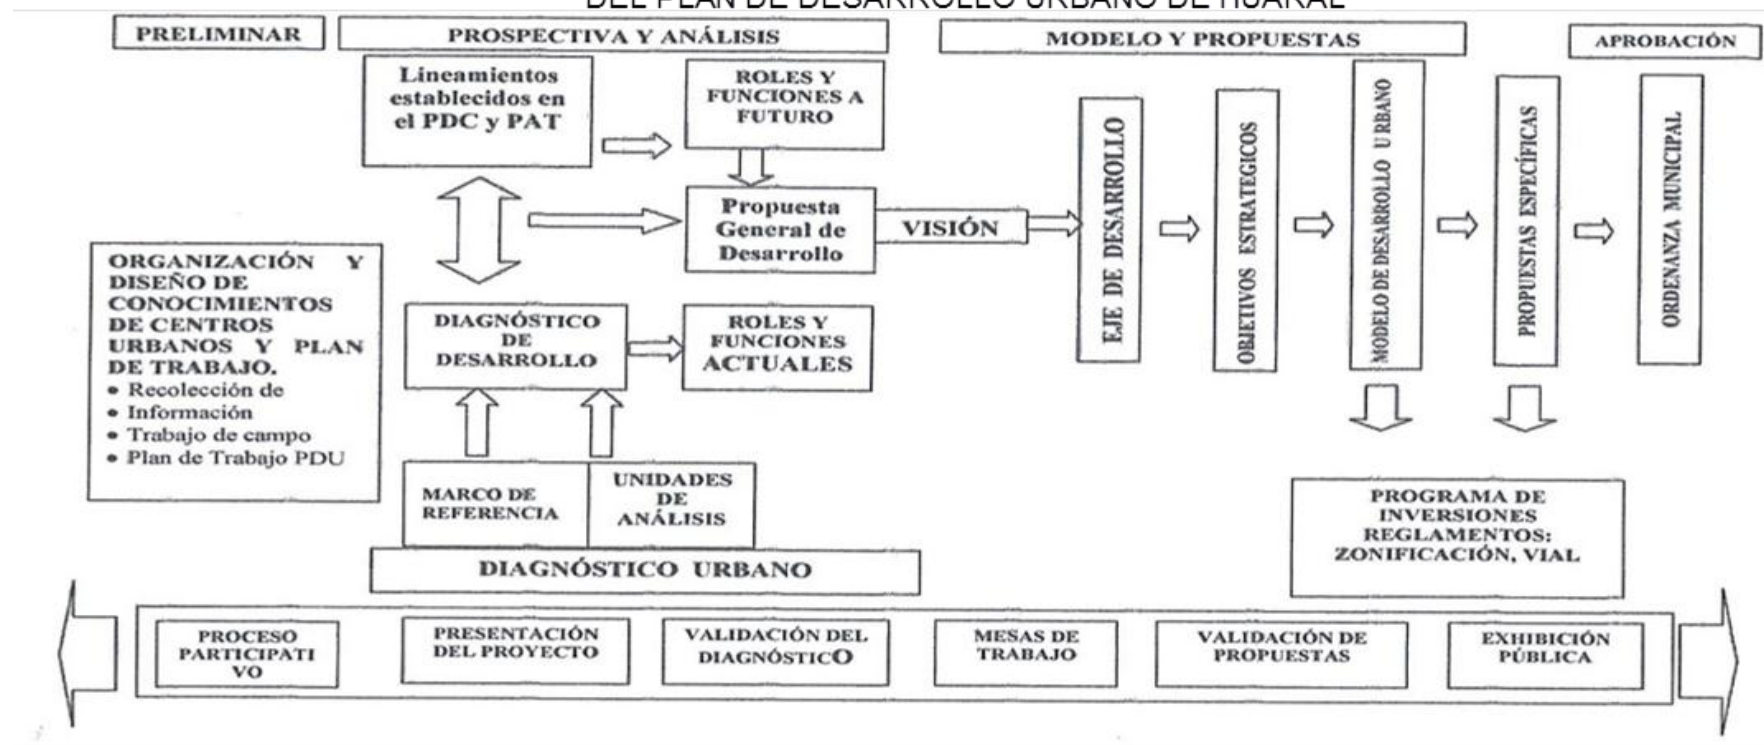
DEL PLAN DE DESARROLLO URBANO DE HUARAL

PRELIMINAR

PROSPECTIVA Y ANÁLISIS

MODELO Y PROPUESTAS

APROBACIÓN

Lineamientos establecidos en el PDC y PAT

ROLES Y FUNCIONES A FUTURO

Propuesta General de Desarrollo

VISIÓN

EJE DE DESARROLLO

OBJETIVOS ESTRATEGICOS

MODELO DE DESARROLLO URBANO

PROPUESTAS ESPECÍFICAS

ORDENANZA MUNICIPAL

ORGANIZACIÓN Y DISEÑO DE CONOCIMIENTOS DE CENTROS URBANOS Y PLAN DE TRABAJO.
• Recolección de
• Información
• Trabajo de campo
• Plan de Trabajo PDU

DIAGNÓSTICO DE DESARROLLO

ROLES Y FUNCIONES ACTUALES

MARCO DE REFERENCIA

UNIDADES DE ANÁLISIS

DIAGNÓSTICO URBANO

PROGRAMA DE INVERSIONES REGLAMENTOS: ZONIFICACIÓN, VIAL

PROCESO PARTICIPATIVO

PRESENTACIÓN DEL PROYECTO

VALIDACIÓN DEL DIAGNÓSTICO

MESAS DE TRABAJO

VALIDACIÓN DE PROPUESTAS

EXHIBICIÓN PÚBLICA